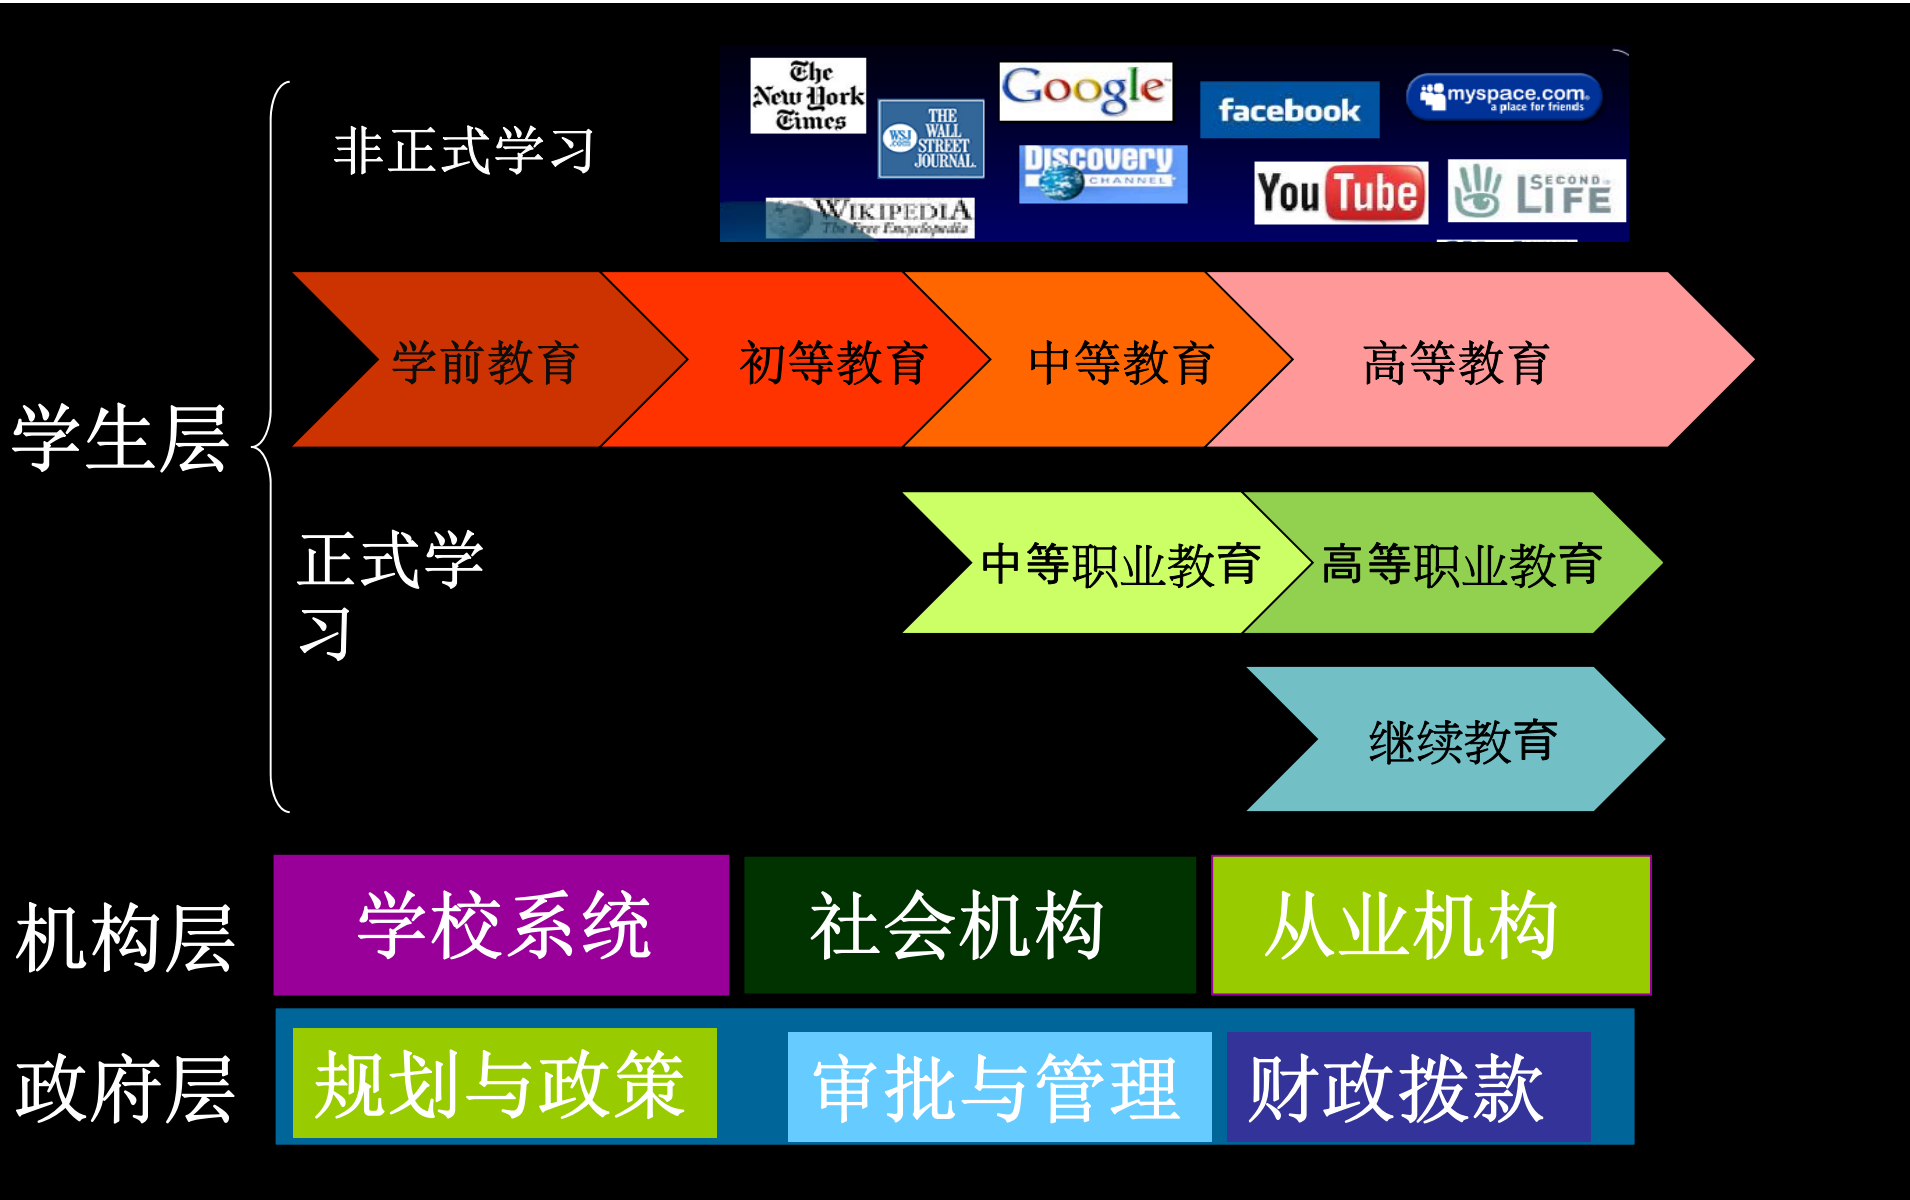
非正式学习

The New York Times
Google
facebook
myspace.com a place for friends
WSJ.com THE WALL STREET JOURNAL.
Discovery CHANNEL
WIKIPEDIA The Free Encyclopedia
YouTube
SECOND LIFE

学生层

学前教育
初等教育
中等教育
高等教育

正式学习

中等职业教育
高等职业教育
继续教育

机构层
学校系统
社会机构
从业机构

政府层
规划与政策
审批与管理
财政拨款